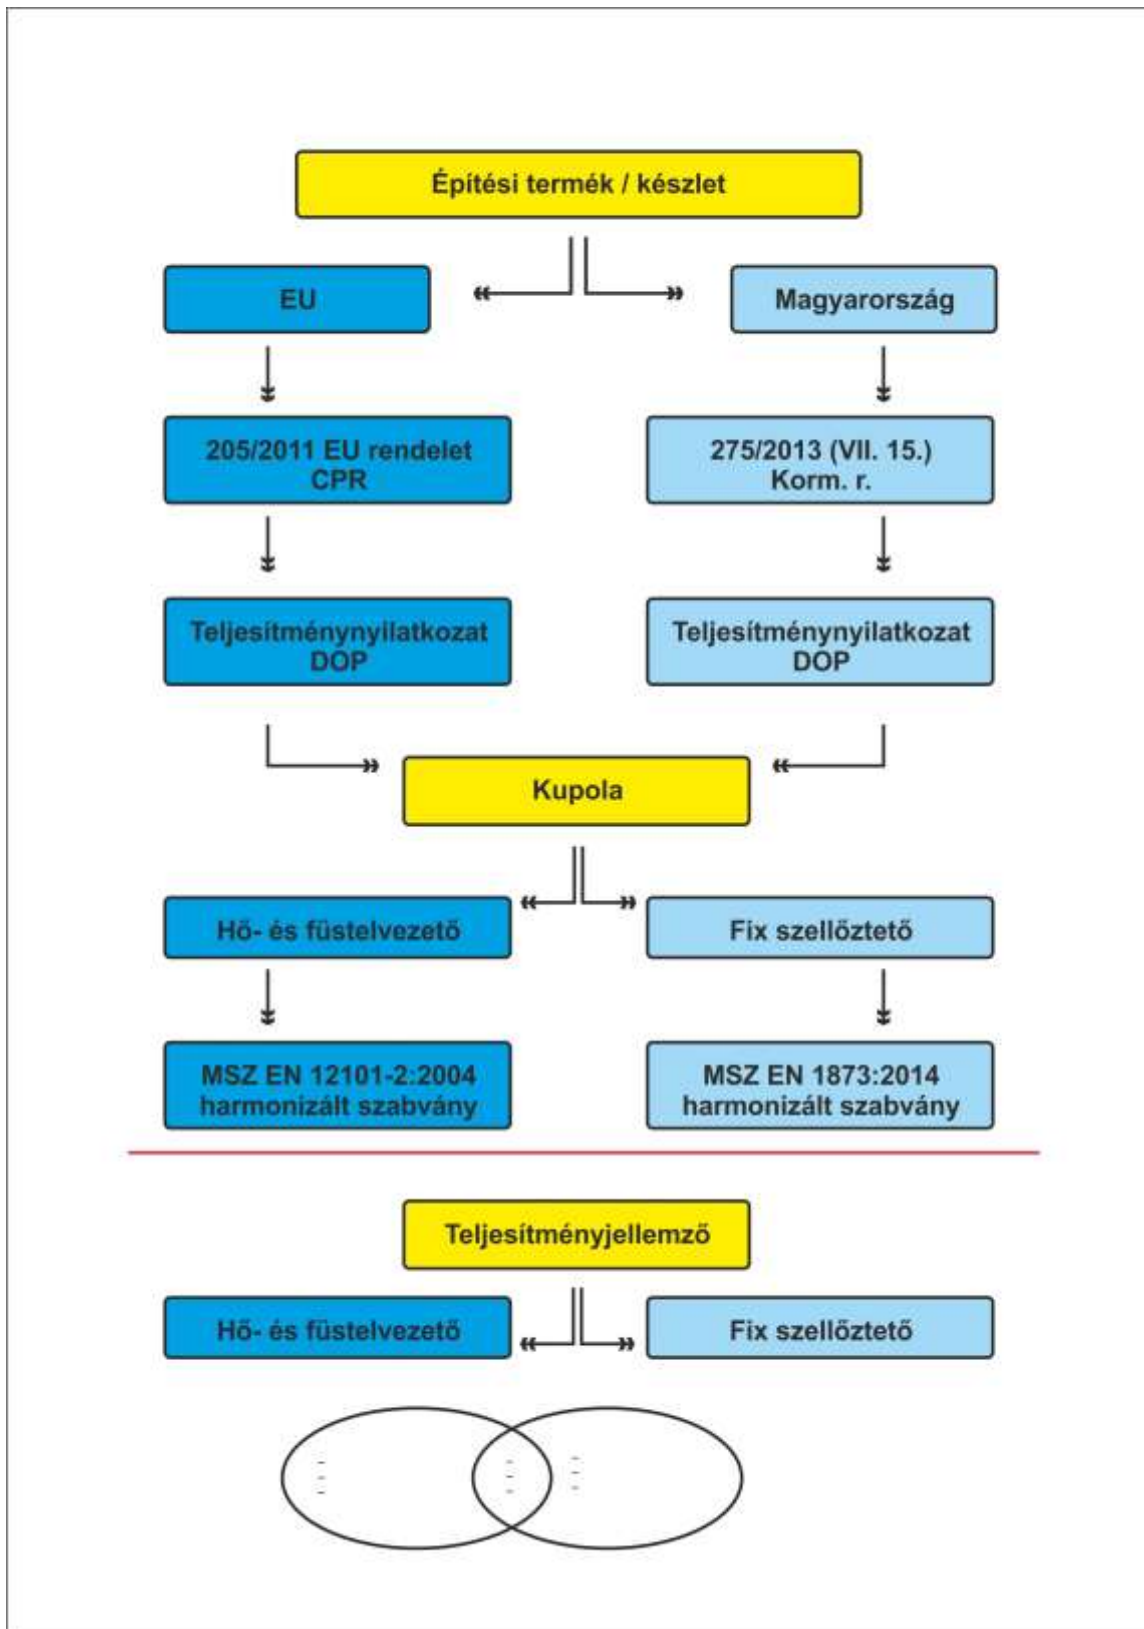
Építési termék / készlet

EU

Magyarország

205/2011 EU rendelet
CPR

275/2013 (VII. 15.)
Korm. r.

Teljesítménynyilatkozat
DOP

Teljesítménynyilatkozat
DOP

Kupola

Hő- és füstelvezető

Fix szellőztető

MSZ EN 12101-2:2004
harmonizált szabvány

MSZ EN 1873:2014
harmonizált szabvány

Teljesítményjellemző

Hő- és füstelvezető

Fix szellőztető

-
-
-

-
-
-

-
-
-